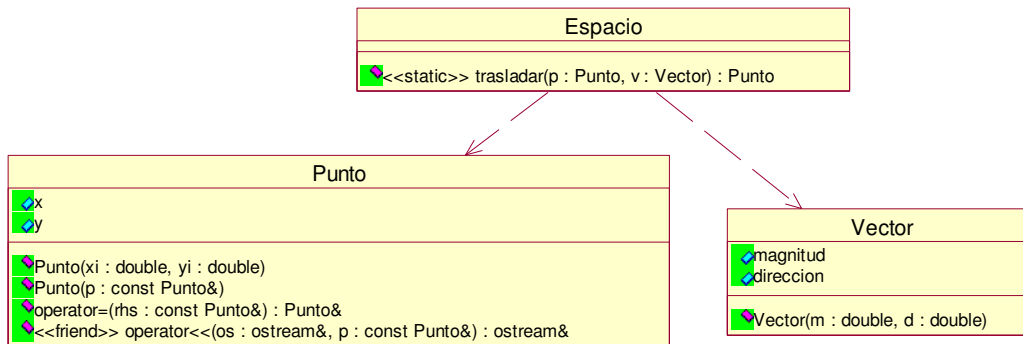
Espacio

<<static>> trasladar(p : Punto, v : Vector) : Punto

Punto

x
y

Punto(xi : double, yi : double)
Punto(p : const Punto&)
operator=(rhs : const Punto&) : Punto&
<<friend>> operator<<(os : ostream&, p : const Punto&) : ostream&

Vector

magnitud
direccion

Vector(m : double, d : double)